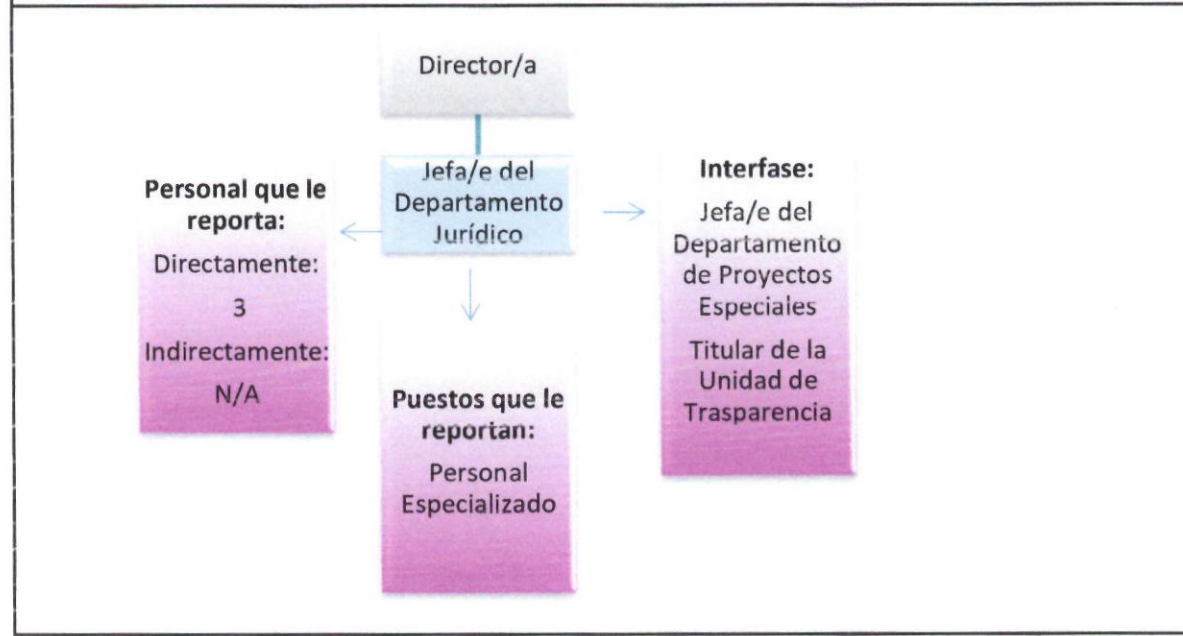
Director/a

Jefa/e del Departamento Jurídico

Personal que le reporta:

Directamente:

3

Indirectamente:

N/A

Puestos que le reportan:

Personal Especializado

Interfase:

Jefa/e del Departamento de Proyectos Especiales

Titular de la Unidad de Trasparencia